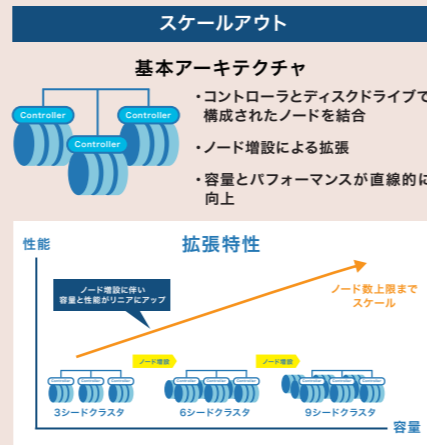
スケールアウト

基本アーキテクチャ

Controller
Controller
Controller

・コントローラとディスクドライブで構成されたノードを結合

・ノード増設による拡張

・容量とパフォーマンスが直線的に向上

性能

拡張特性

ノード増設に伴い容量と性能がリニアにアップ

ノード数上限までスケール

ノード増設
ノード増設

3ノードクラスタ
6ノードクラスタ
9ノードクラスタ

容量